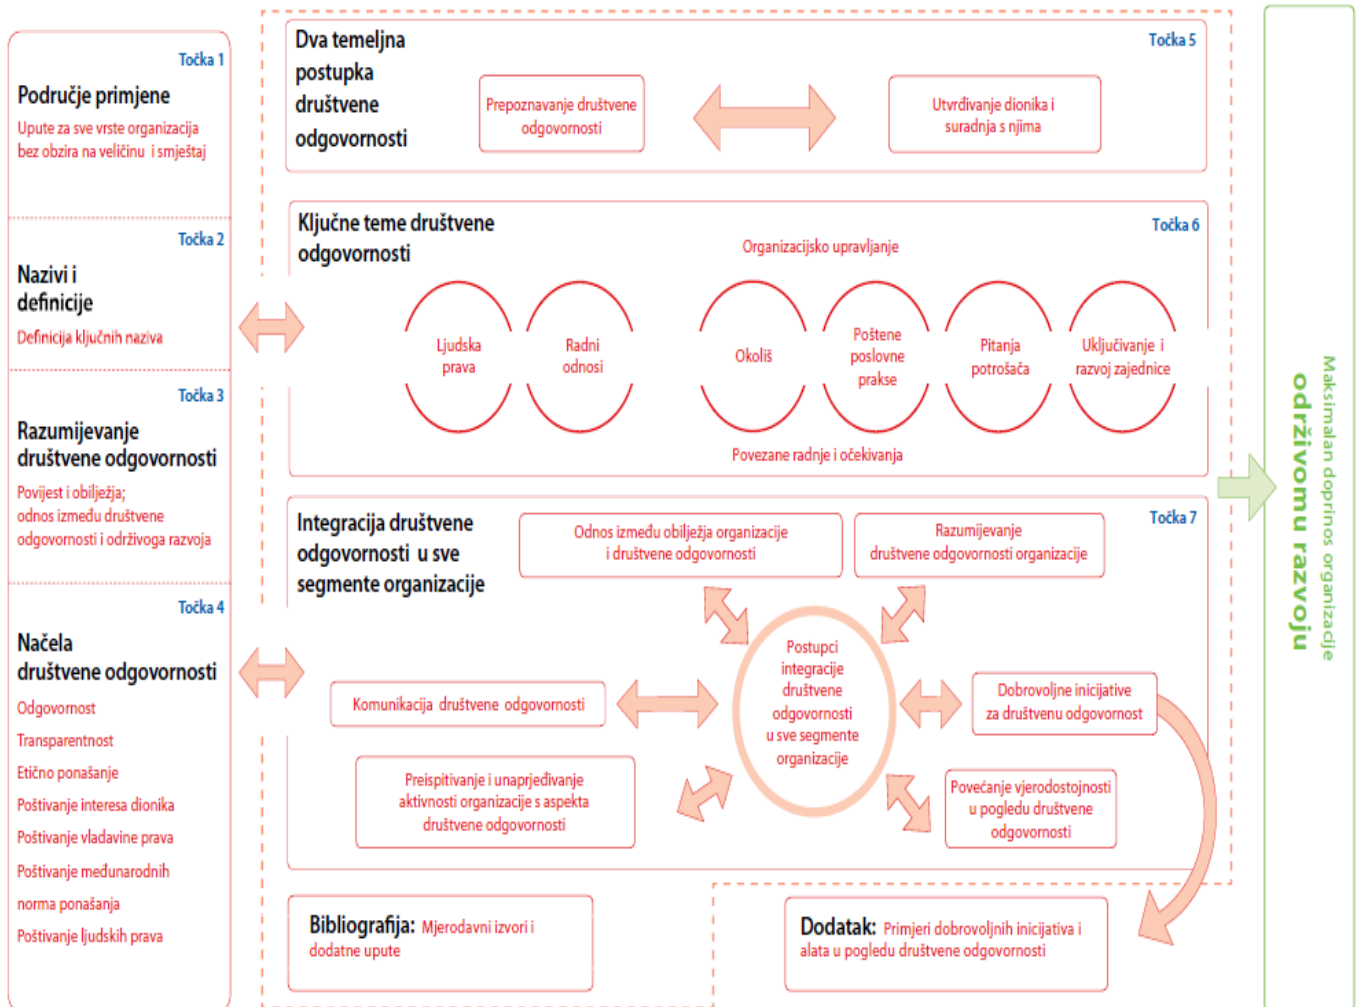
Točka 1

Područje primjene

Upute za sve vrste organizacija bez obzira na veličinu i smještaj

Točka 2

Nazivi i definicije

Definicija ključnih naziva

Točka 3

Razumijevanje društvene odgovornosti

Povijest i obilježja; odnos između društvene odgovornosti i održivoga razvoja

Točka 4

Načela društvene odgovornosti

Odgovornost

Transparentnost

Etično ponašanje

Poštivanje interesa dionika

Poštivanje vladavine prava

Poštivanje međunarodnih norma ponašanja

Poštivanje ljudskih prava

Dva temeljna postupka društvene odgovornosti

Točka 5

Prepoznavanje društvene odgovornosti

Utvrđivanje dionika i suradnja s njima

Ključne teme društvene odgovornosti

Točka 6

Organizacijsko upravljanje

Ljudska prava

Radni odnosi

Okoliš

Poštene poslovne prakse

Pitanja potrošača

Uključivanje i razvoj zajednice

Povezane radnje i očekivanja

Integracija društvene odgovornosti u sve segmente organizacije

Točka 7

Odnos između obilježja organizacije i društvene odgovornosti

Razumijevanje društvene odgovornosti organizacije

Postupci integracije društvene odgovornosti u sve segmente organizacije

Komunikacija društvene odgovornosti

Dobrovoljne inicijative za društvenu odgovornost

Preispitivanje i unaprjeđivanje aktivnosti organizacije s aspekta društvene odgovornosti

Povećanje vjerodostojnosti u pogledu društvene odgovornosti

Bibliografija: Mjerodavni izvori i dodatne upute

Dodatak: Primjeri dobrovoljnih inicijativa i alata u pogledu društvene odgovornosti

Maksimalan doprinos organizacije održivomu razvoju